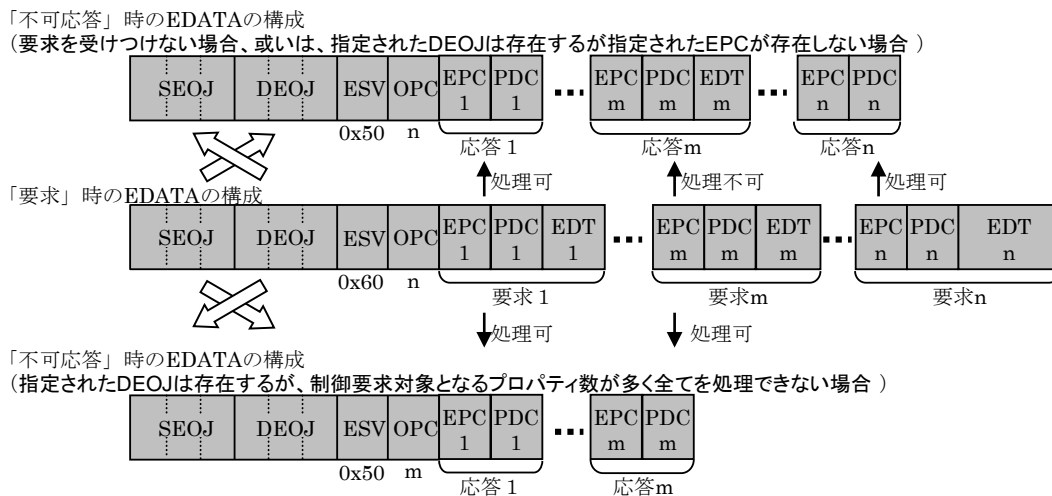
「不可応答」時のEDATAの構成
(要求を受けつけない場合、或いは、指定されたDEOJは存在するが指定されたEPCが存在しない場合 )

| SEOJ | DEOJ | ESV | OPC | EPC 1 | PDC 1 | ··· | EPC m | PDC m | EDT m | ··· | EPC n | PDC n |
|---|---|---|---|---|---|---|---|---|---|---|---|---|

0x50 n

応答 1　応答m　応答n

処理可　処理不可　処理可

「要求」時のEDATAの構成

| SEOJ | DEOJ | ESV | OPC | EPC 1 | PDC 1 | EDT 1 | ··· | EPC m | PDC m | EDT m | ··· | EPC n | PDC n | EDT n |
|---|---|---|---|---|---|---|---|---|---|---|---|---|---|---|

0x60 n

要求 1　要求m　要求n

処理可　処理可

「不可応答」時のEDATAの構成
(指定されたDEOJは存在するが、制御要求対象となるプロパティ数が多く全てを処理できない場合 )

| SEOJ | DEOJ | ESV | OPC | EPC 1 | PDC 1 | ··· | EPC m | PDC m |
|---|---|---|---|---|---|---|---|---|

0x50 m

応答 1　応答m